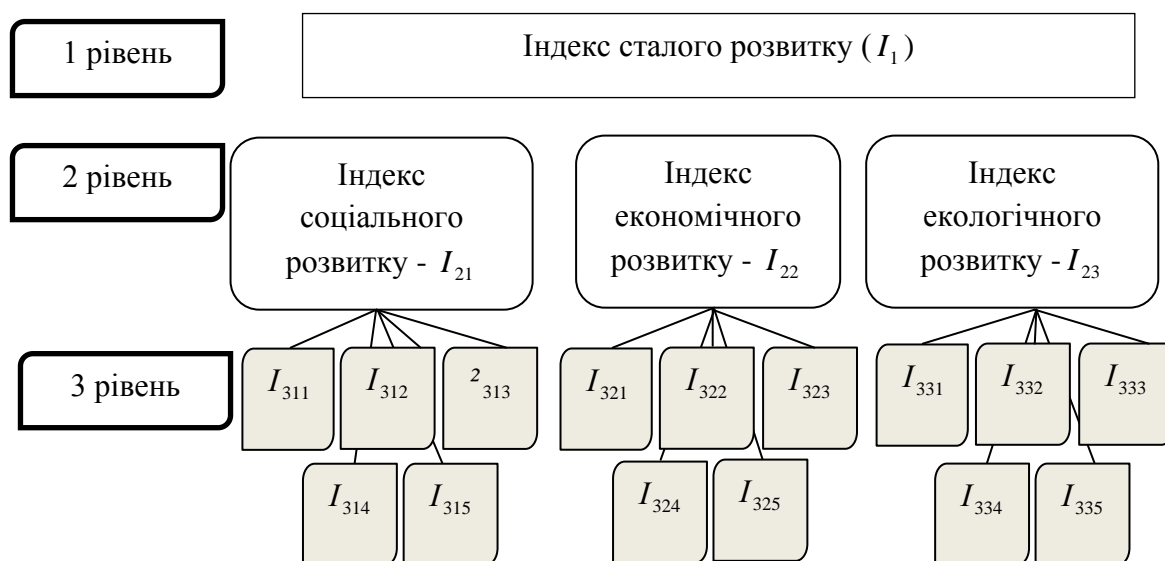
1 рівень

Індекс сталого розвитку ($I_1$)

2 рівень

Індекс соціального розвитку - $I_{21}$

Індекс економічного розвитку - $I_{22}$

Індекс екологічного розвитку - $I_{23}$

3 рівень

$I_{311}$ $I_{312}$ $^{2}{}_{313}$ $I_{314}$ $I_{315}$

$I_{321}$ $I_{322}$ $I_{323}$ $I_{324}$ $I_{325}$

$I_{331}$ $I_{332}$ $I_{333}$ $I_{334}$ $I_{335}$